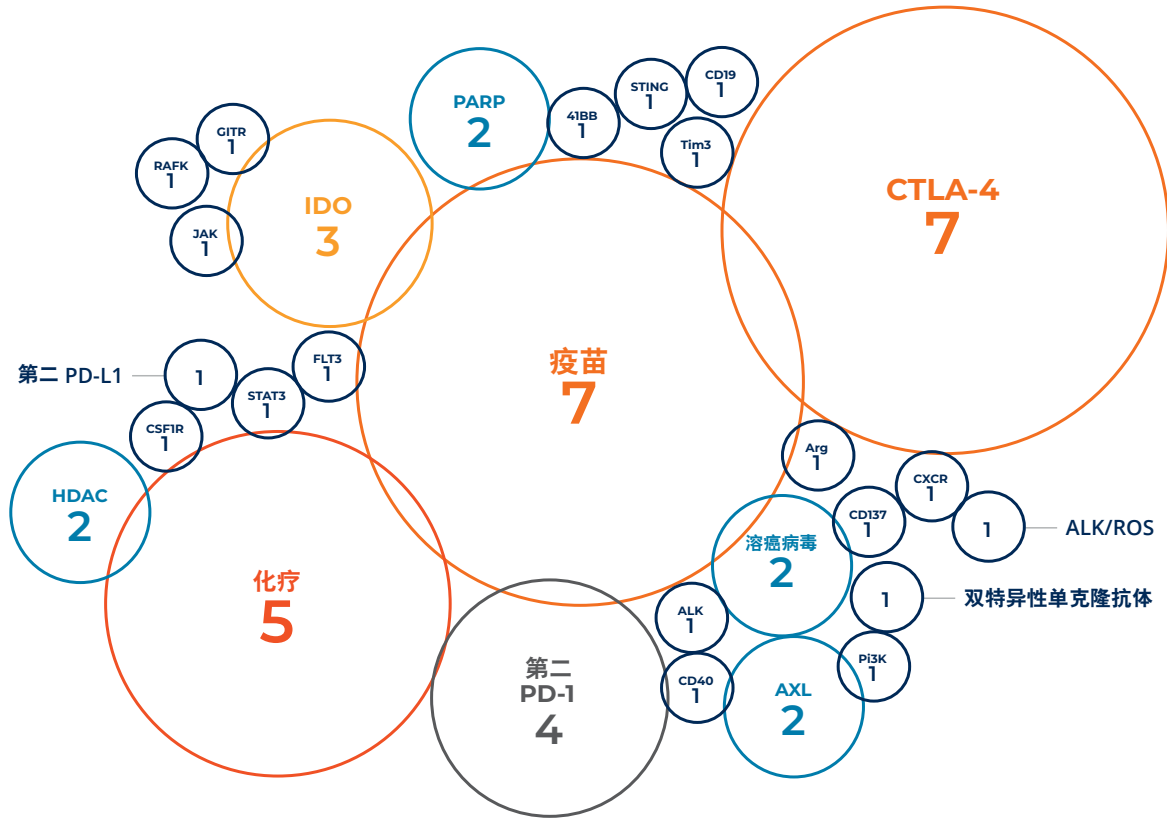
PARP
2

41BB
1

STING
1

CD19
1

Tim3
1

CTLA-4
7

GITR
1

RAFK
1

IDO
3

JAK
1

疫苗
7

第二 PD-L1

1

FLT3
1

STAT3
1

CSF1R
1

HDAC
2

化疗
5

Arg
1

CXCR
1

CD137
1

1

ALK/ROS

溶瘤病毒
2

1

双特异性单克隆抗体

ALK
1

Pi3K
1

第二
PD-1
4

CD40
1

AXL
2